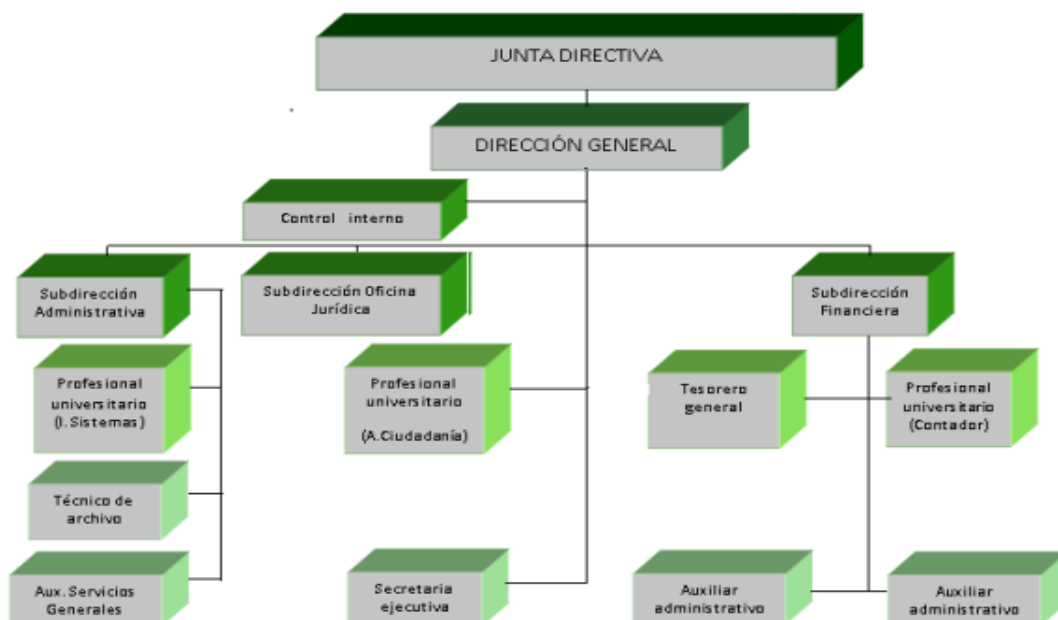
JUNTA DIRECTIVA

DIRECCIÓN GENERAL

Control interno

Subdirección Administrativa

Subdirección Oficina Jurídica

Subdirección Financiera

Profesional universitario (I. Sistemas)

Profesional universitario (A.Ciudadanía)

Tesorero general

Profesional universitario (Contador)

Técnico de archivo

Aux. Servicios Generales

Secretaria ejecutiva

Auxiliar administrativo

Auxiliar administrativo